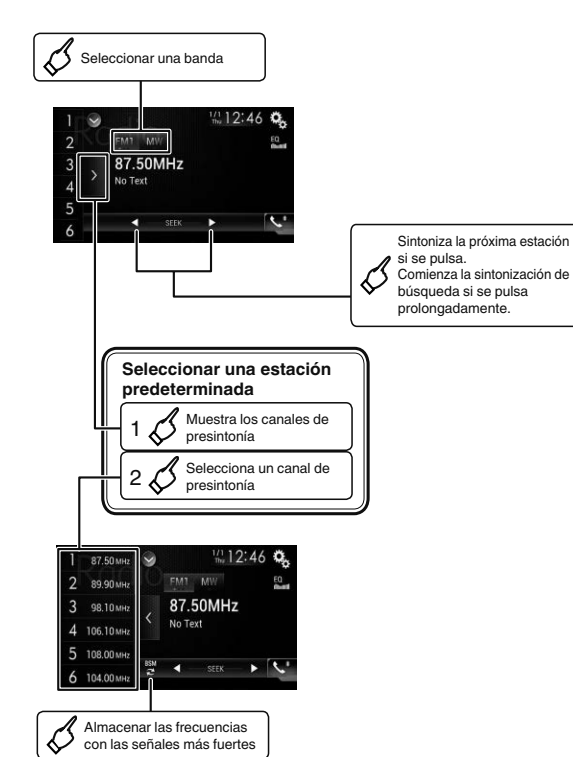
Seleccionar una banda

1
2
3
4
5
6
1/1 Thu 12:46
FM1 MW
EQ
87.50MHz
No Text
SEEK

Sintoniza la próxima estación si se pulsa.
Comienza la sintonización de búsqueda si se pulsa prolongadamente.

Seleccionar una estación predeterminada
1 Muestra los canales de presintonía
2 Selecciona un canal de presintonía

1 87.50 MHz
2 89.90 MHz
3 98.10 MHz
4 106.10 MHz
5 108.00 MHz
6 104.00 MHz
1/1 Thu 12:46
FM1 MW
EQ
87.50MHz
No Text
BSM
SEEK

Almacenar las frecuencias con las señales más fuertes